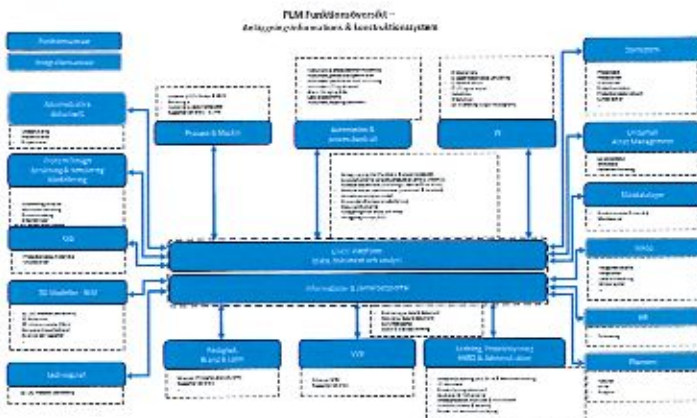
PLM Funktionsöversikt –
Anläggningsinformations & konstruktionssystem

Funktionsansvar

Integrationsansvar

Automation & dokumentation

Processteknik
Anläggning & konstruktion
Modellering

GIS

3D Modeller - BIM

Leverantörer

Process & Maskin

Automation & processkontroll

IT

PLM plattform
(data, dokument och analys)

Information & samordning

Fastighet
Bygg & Lokal

VVS

Ledning, Projektering
MEO & Administration

Underhåll
Asset Management

Standard

Service

HR

Planner

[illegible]